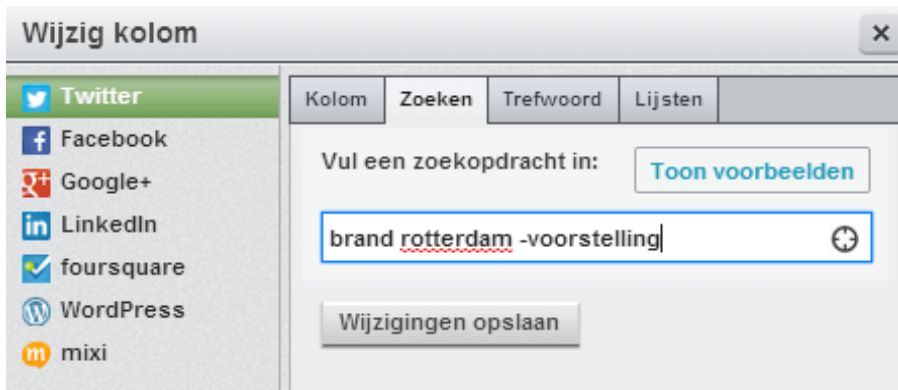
Wijzig kolom

×

Twitter
Facebook
Google+
LinkedIn
foursquare
WordPress
mixi

Kolom
Zoeken
Trefwoord
Lijsten

Vul een zoekopdracht in:

Toon voorbeelden

brand rotterdam -voorstelling

Wijzigingen opslaan